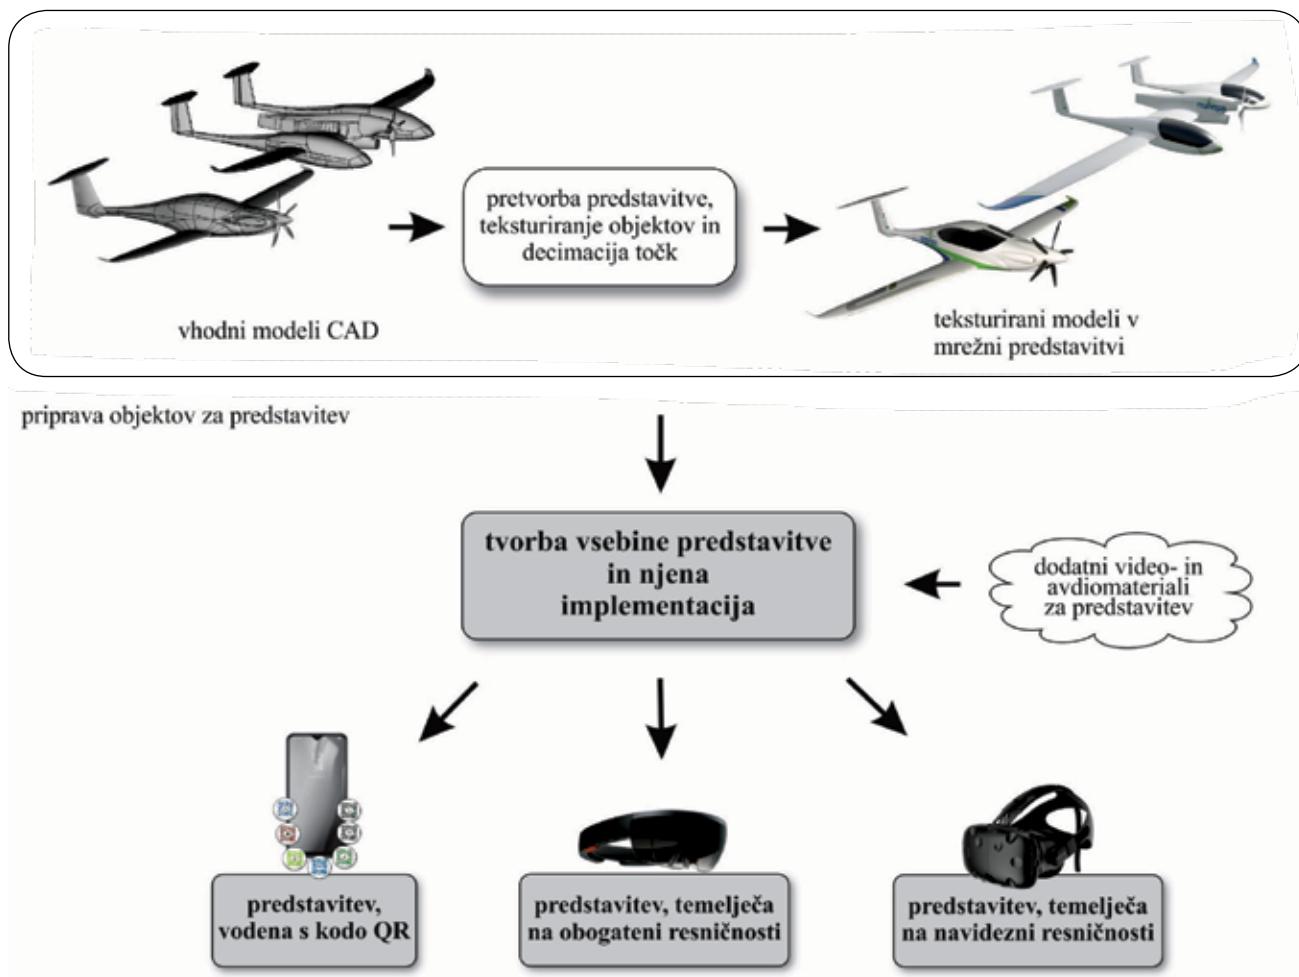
pretvorba predstavitve, teksturiranje objektov in decimacija točk

vhodni modeli CAD

teksturirani modeli v mrežni predstavitvi

priprava objektov za predstavitev

tvorba vsebine predstavitve in njena implementacija

dodatni video- in avdiomateriali za predstavitev

predstavitev, vodena s kodo QR

predstavitev, temelječa na obogateni resničnosti

predstavitev, temelječa na navidezni resničnosti